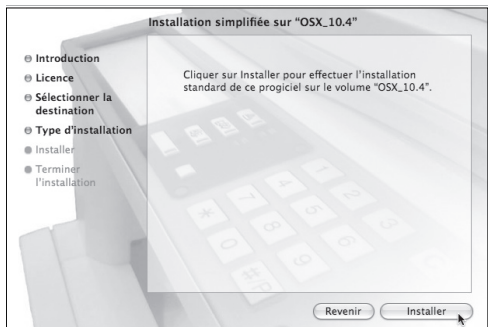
Installation simplifiée sur "OSX_10.4"

Introduction
Licence
Sélectionner la destination
Type d'installation
Installer
Terminer l'installation

Cliquer sur Installer pour effectuer l'installation standard de ce progiciel sur le volume "OSX_10.4".

Revenir
Installer